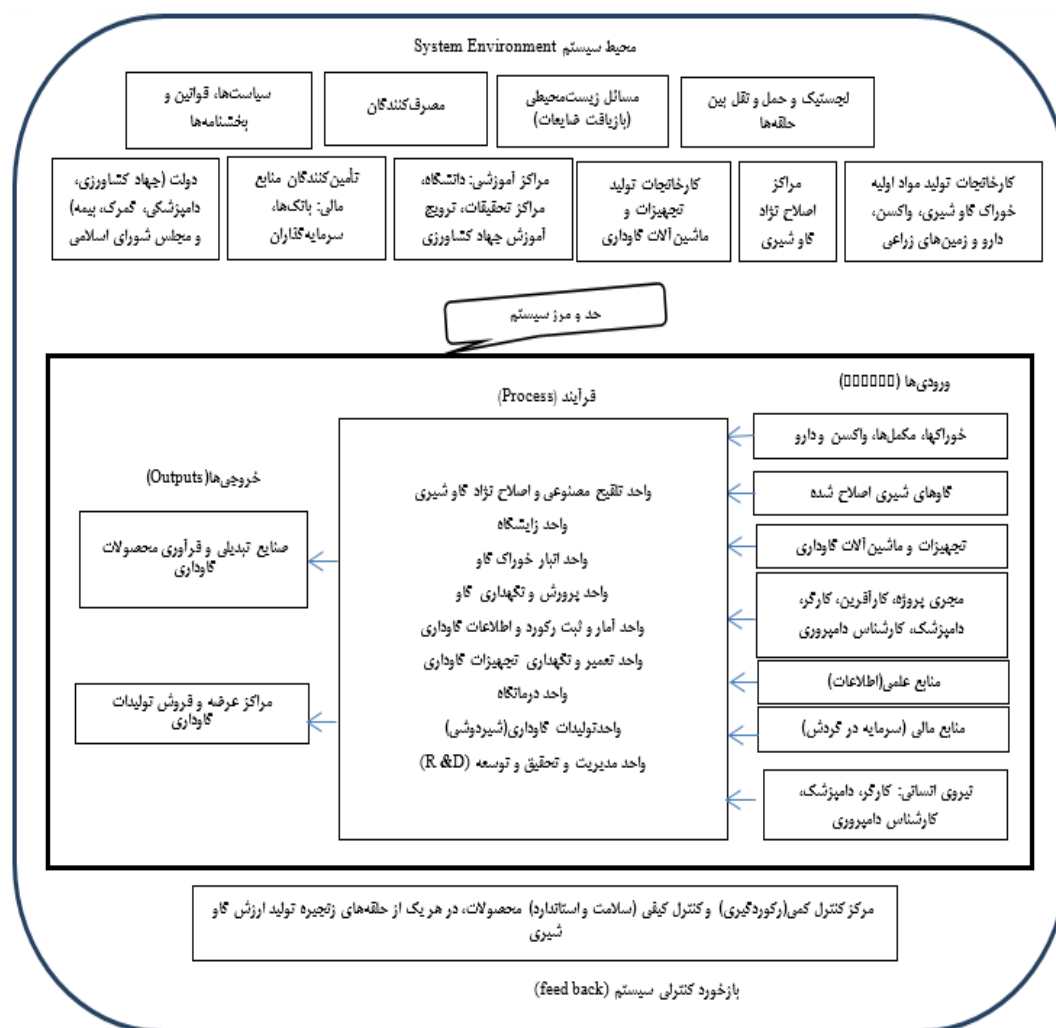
محیط سیستم System Environment

سیاست‌ها، قوانین و بخشنامه‌ها

مصرف‌کنندگان

مسائل زیست‌محیطی (بازیافت ضایعات)

لجستیک و حمل و نقل بین حلقه‌ها

دولت (جهاد کشاورزی، دامپزشکی، گمرک، بیمه) و مجلس شورای اسلامی

تأمین‌کنندگان منابع مالی: بانک‌ها، سرمایه‌گذاران

مراکز آموزشی: دانشگاه، مراکز تحقیقات، ترویج آموزش جهاد کشاورزی

کارخانجات تولید تجهیزات و ماشین‌آلات گاوداری

مراکز اصلاح نژاد گاو شیری

کارخانجات تولید مواد اولیه خوراک گاو شیری، واکسن، دارو و زمین‌های زراعی

حد و مرز سیستم

ورودی‌ها ([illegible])

قرآیند (Process)

خروجی‌ها (Outputs)

خوراکها، مکمل‌ها، واکسن ودارو

گاوهای شیری اصلاح شده

تجهیزات و ماشین‌آلات گاوداری

مجری پروژه، کارآفرین، کارگر، دامپزشک، کارشناس دامپروری

منابع علمی(اطلاعات)

منابع مالی (سرمایه در گردش)

نیروی انسانی: کارگر، دامپزشک، کارشناس دامپروری

واحد تلقیح مصنوعی و اصلاح نژاد گاو شیری
واحد زایشگاه
واحد انبار خوراک گاو
واحد پرورش و نگهداری گاو
واحد آمار و ثبت رکورد و اطلاعات گاوداری
واحد تعمیر و نگهداری تجهیزات گاوداری
واحد درمانگاه
واحدتولیدات گاوداری(شیردوشی)
واحد مدیریت و تحقیق و توسعه (R &D)

صنایع تبدیلی و فرآوری محصولات گاوداری

مراکز عرضه و فروش تولیدات گاوداری

مرکز کنترل کمی(رکوردگیری) وکنترل کیفی (سلامت واستاندارد) محصولات، در هر یک از حلقه‌های زنجیره تولید ارزش گاو شیری

بازخورد کنترلی سیستم (feed back)